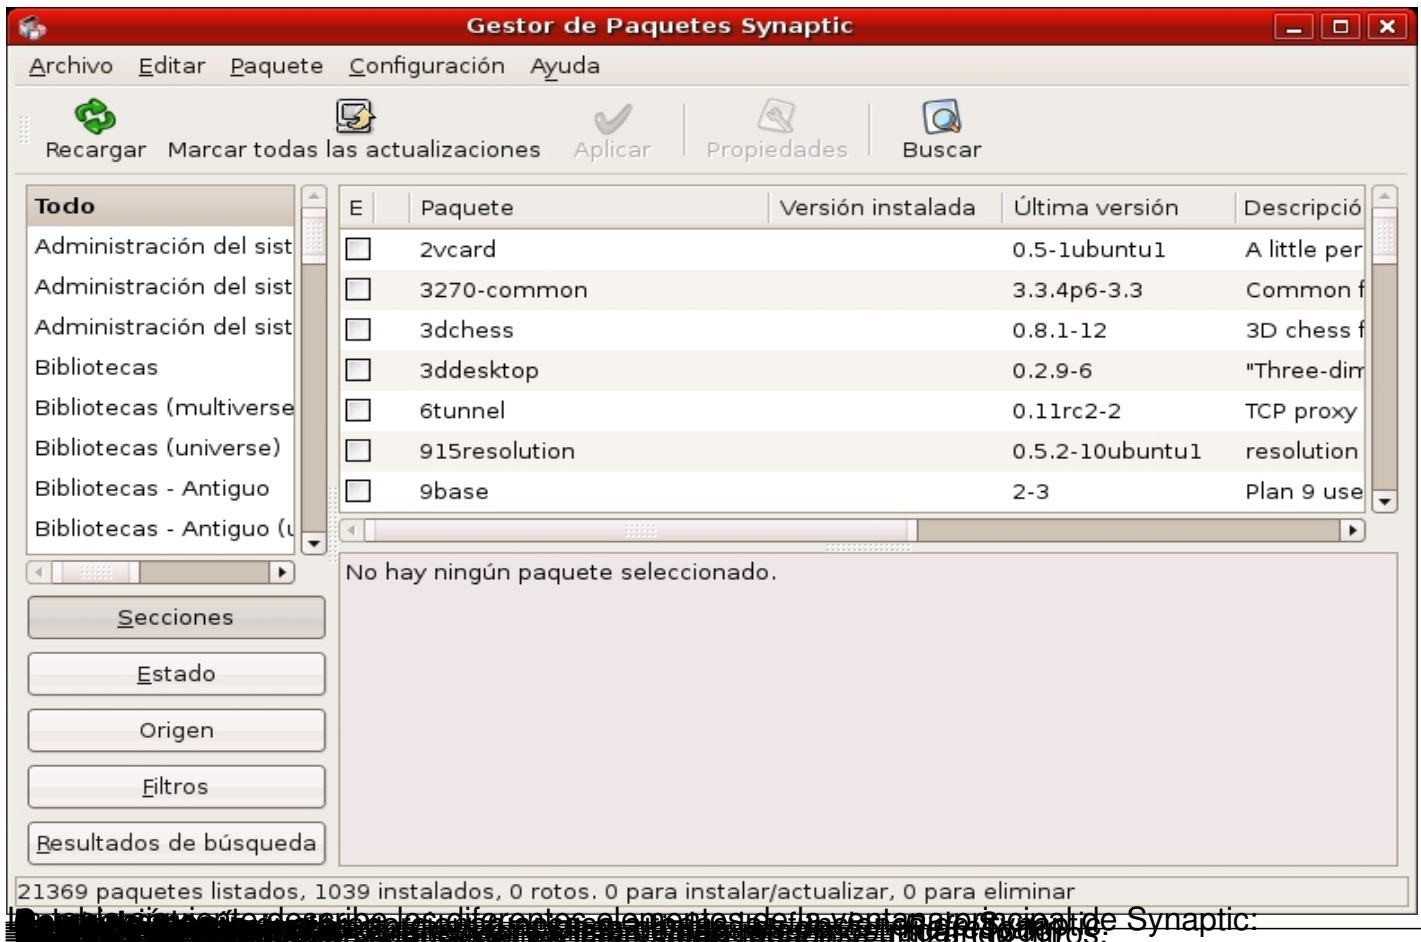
Gestor de Paquetes Synaptic

Archivo Editar Paquete Configuración Ayuda

Recargar Marcar todas las actualizaciones Aplicar Propiedades Buscar

Todo
Administración del sist
Administración del sist
Administración del sist
Bibliotecas
Bibliotecas (multiverse
Bibliotecas (universe)
Bibliotecas - Antiguo
Bibliotecas - Antiguo (u

| E | Paquete | Versión instalada | Última versión | Descripció |
|---|---|---|---|---|
| | 2vcard | | 0.5-1ubuntu1 | A little per |
| | 3270-common | | 3.3.4p6-3.3 | Common f |
| | 3dchess | | 0.8.1-12 | 3D chess f |
| | 3ddesktop | | 0.2.9-6 | "Three-dim |
| | 6tunnel | | 0.11rc2-2 | TCP proxy |
| | 915resolution | | 0.5.2-10ubuntu1 | resolution |
| | 9base | | 2-3 | Plan 9 use |

No hay ningún paquete seleccionado.

Secciones
Estado
Origen
Filtros
Resultados de búsqueda

21369 paquetes listados, 1039 instalados, 0 rotos. 0 para instalar/actualizar, 0 para eliminar

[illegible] de Synaptic: